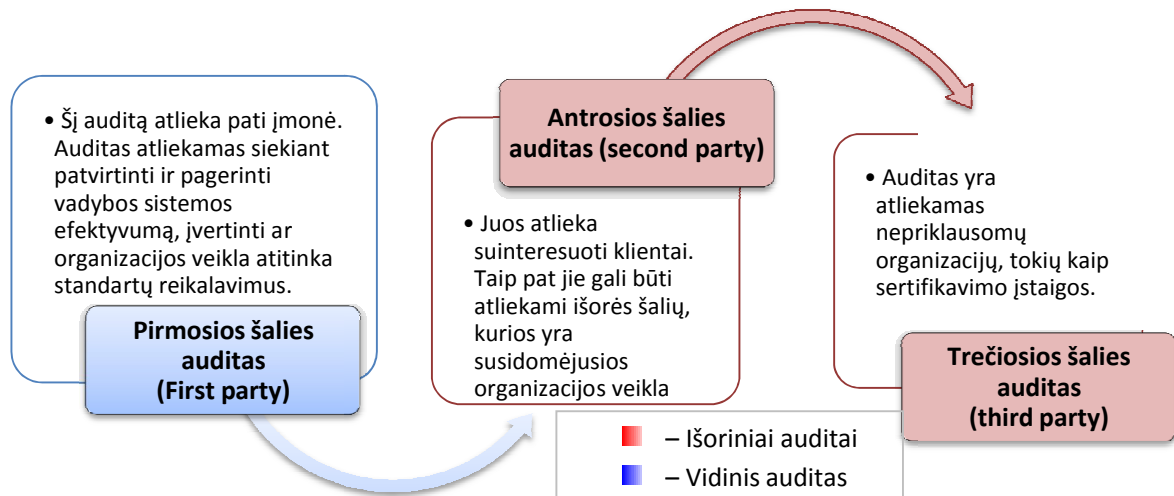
• Šį auditą atlieka pati įmonė. Auditas atliekamas siekiant patvirtinti ir pagerinti vadybos sistemos efektyvumą, įvertinti ar organizacijos veikla atitinka standartų reikalavimus.

Pirmosios šalies auditas (First party)

Antrosios šalies auditas (second party)

• Juos atlieka suinteresuoti klientai. Taip pat jie gali būti atliekami išorės šalių, kurios yra susidomėjusios organizacijos veikla

• Auditas yra atliekamas nepriklausomų organizacijų, tokių kaip sertifikavimo įstaigos.

Trečiosios šalies auditas (third party)

– Išoriniai auditai

– Vidinis auditas